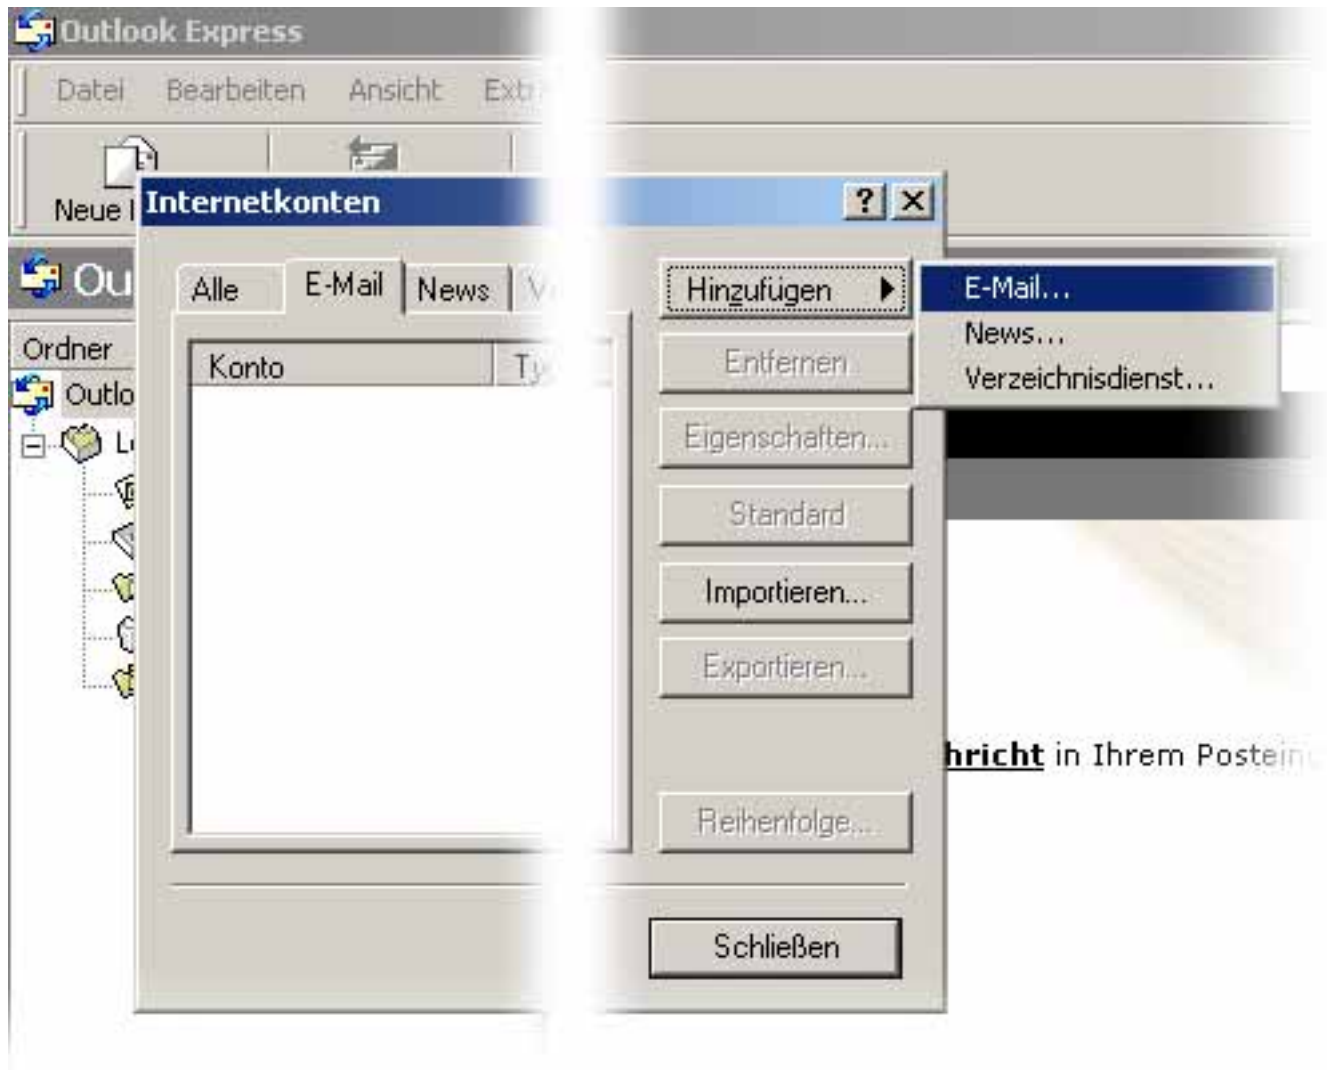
Outlook Express

Datei Bearbeiten Ansicht Ext

Neue

Ou

Ordner

Outlo

L

Internetkonten

?

Alle E-Mail News V

Konto Ty

Hinzufügen

E-Mail...

News...

Verzeichnisdienst...

Entfernen

Eigenschaften...

Standard

Importieren...

Exportieren...

hricht in Ihrem Postein

Reihenfolge...

Schließen